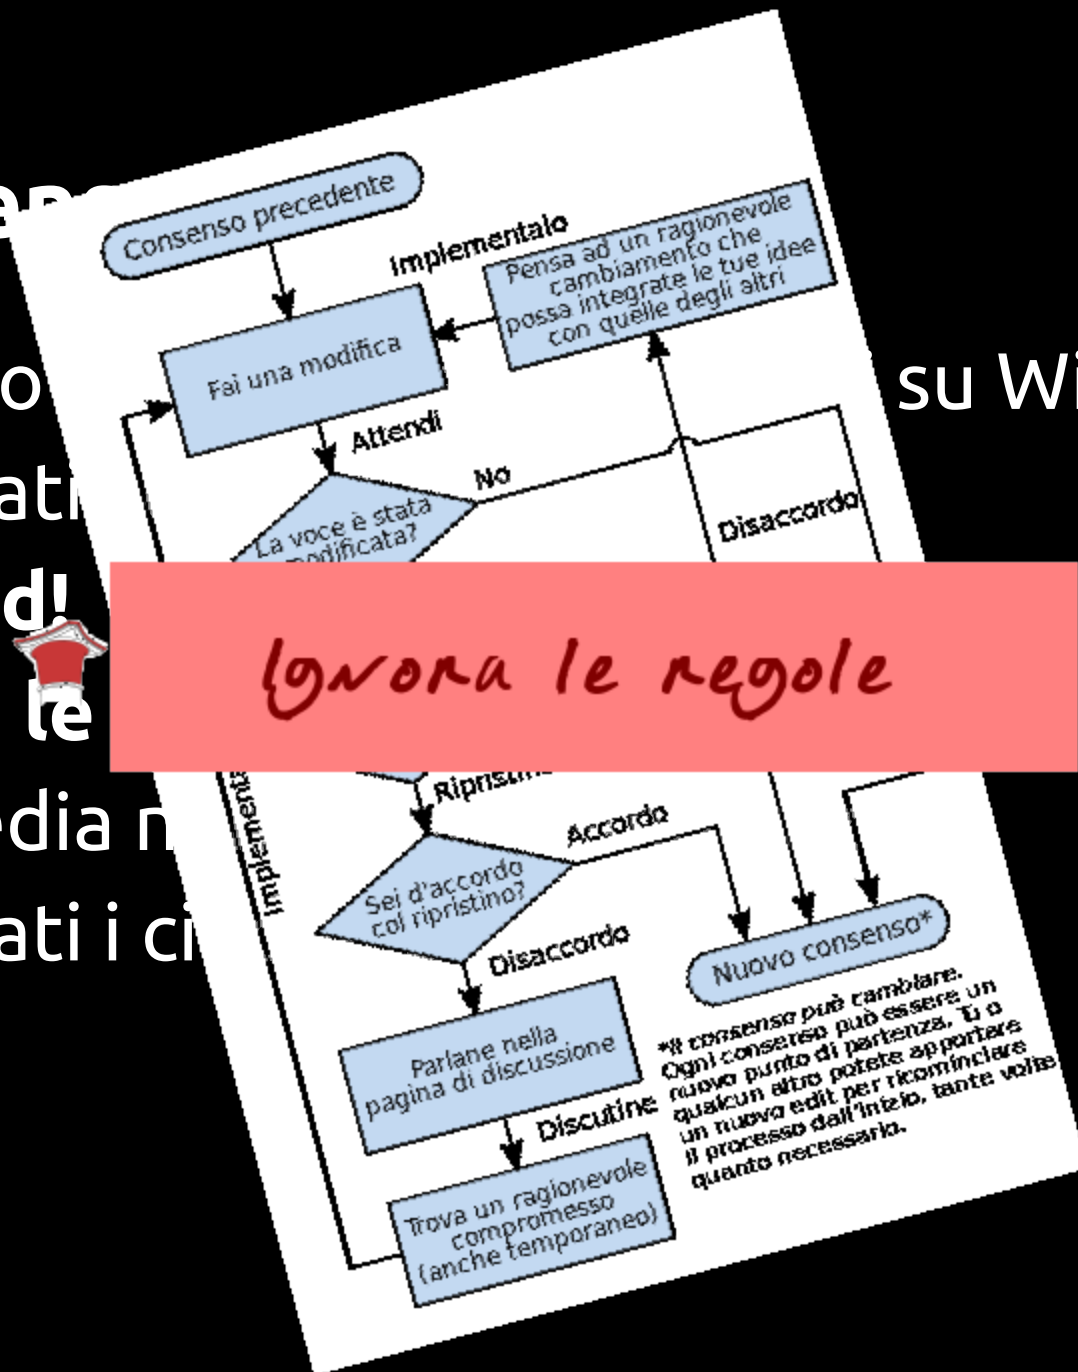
ens

o su Wi

ati

d!

le

edia n

ati i ci

Consenso precedente

Implementalo

Pensa ad un ragionevole cambiamento che possa integrate le tue idee con quelle degli altri

Fai una modifica

Attendi

No

La voce è stata modificata?

Disaccordo

Ignora le regole

Implementa

Ripristi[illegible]

Accordo

Sei d'accordo col ripristino?

Disaccordo

Nuovo consenso*

Parlane nella pagina di discussione

Discutine

Trova un ragionevole compromesso (anche temporaneo)

*Il consenso può cambiare. Ogni consenso può essere un nuovo punto di partenza. Tu o qualcun altro potete apportare un nuovo edit per ricominciare il processo dall'inizio, tante volte quanto necessario.